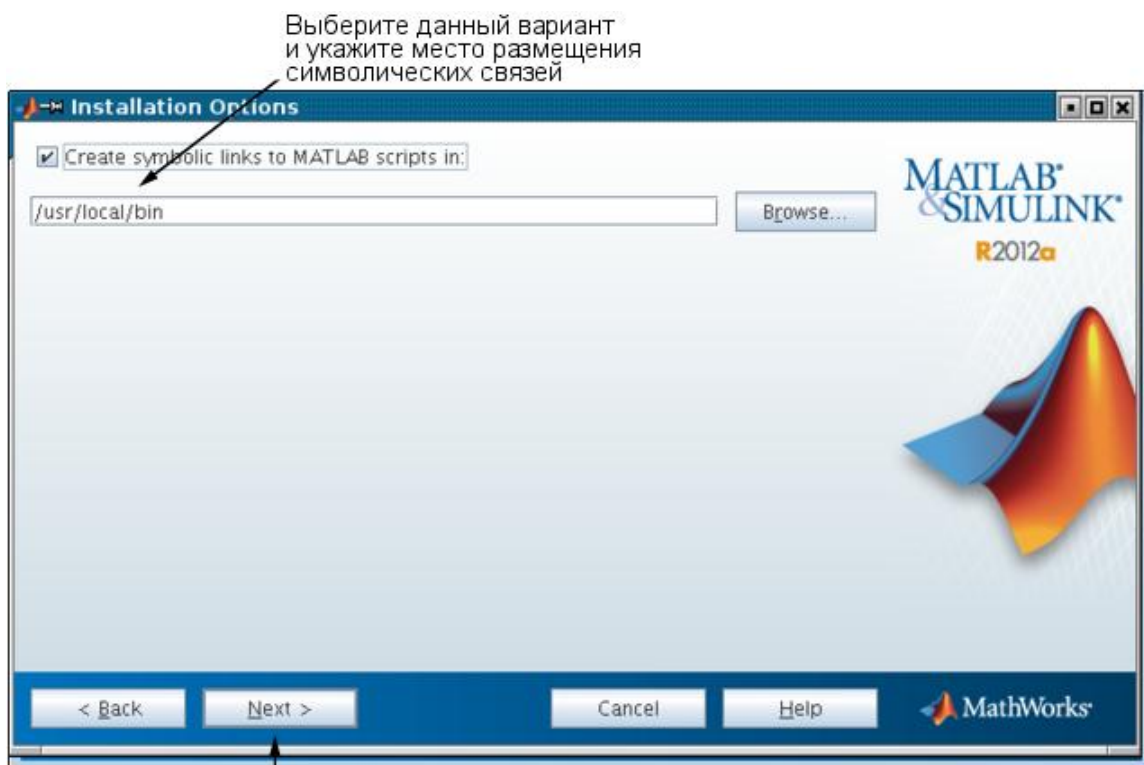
Выберите данный вариант
и укажите место размещения
символических связей

Installation Options

Create symbolic links to MATLAB scripts in:

/usr/local/bin

Browse...

MATLAB®
&SIMULINK®
R2012a

< Back

Next >

Cancel

Help

MathWorks®